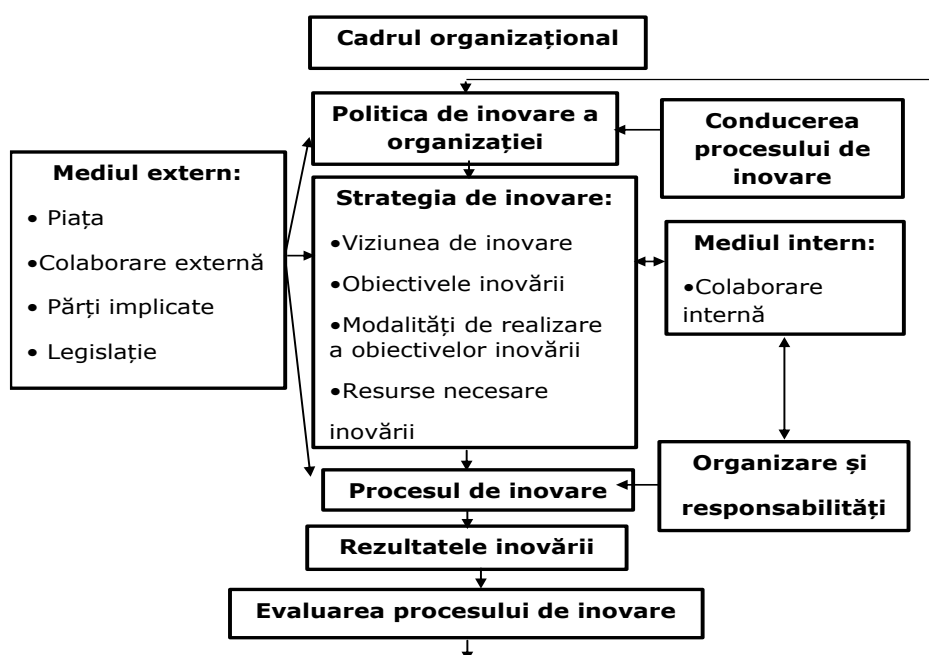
Cadrul organizațional

Politica de inovare a organizației

Conducerea procesului de inovare

Mediul extern:

• Piața

•Colaborare externă

• Părți implicate

• Legislație

Strategia de inovare:

•Viziunea de inovare

•Obiectivele inovării

•Modalități de realizare a obiectivelor inovării

•Resurse necesare inovării

Mediul intern:

•Colaborare internă

Organizare și responsabilități

Procesul de inovare

Rezultatele inovării

Evaluarea procesului de inovare